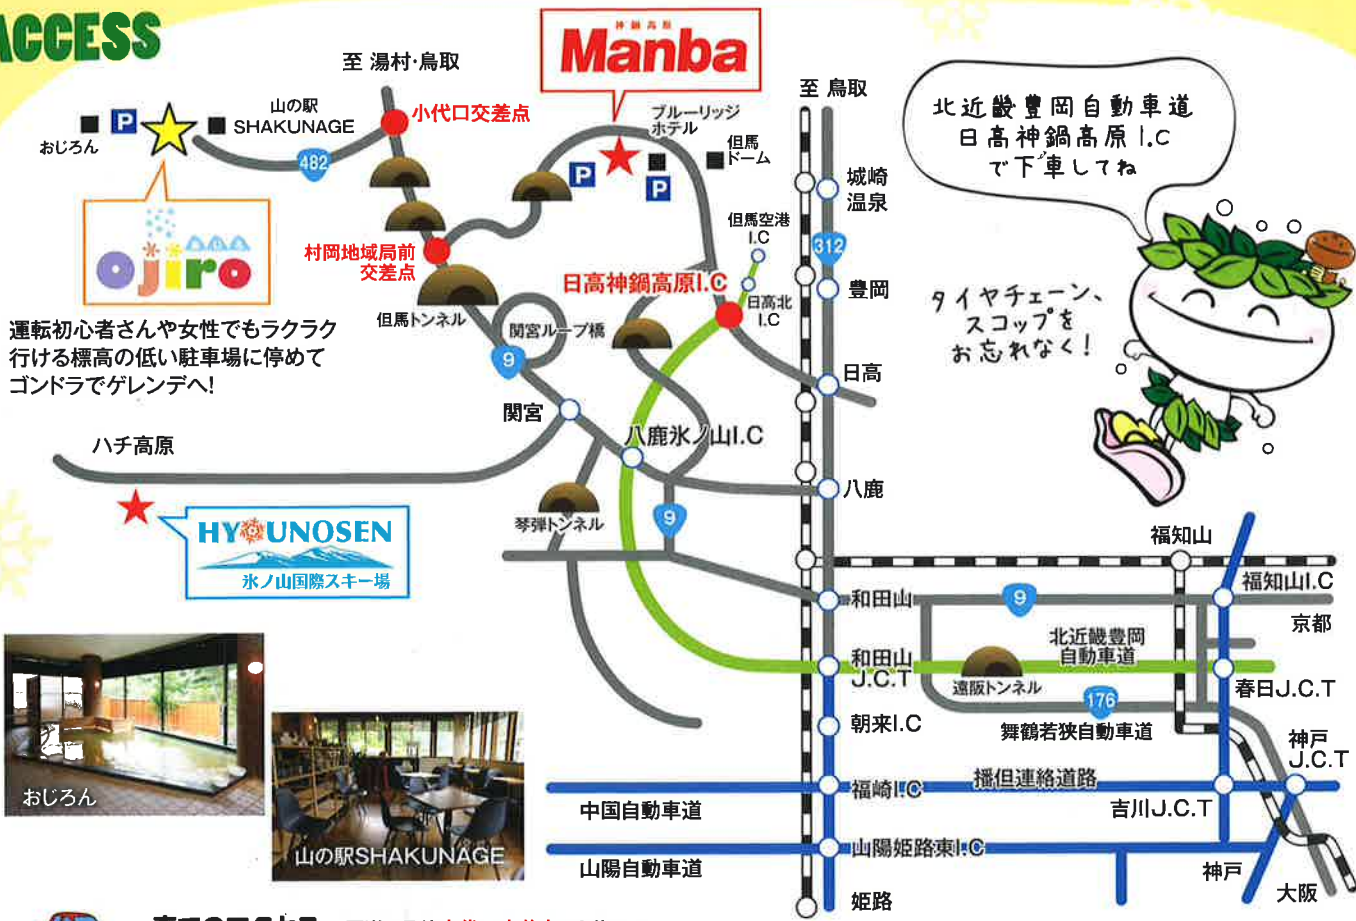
ACCESS

至 湯村·鳥取

Manba

至 鳥取

北近畿豊岡自動車道
日高神鍋高原 I.C
で下車してね

おじろん
山の駅 SHAKUNAGE
小代口交差点
482
ブルーリッジホテル
但馬ドーム
城崎温泉
ojiro
村岡地域局前交差点
但馬空港I.C
312
日高神鍋高原I.C
日高北I.C
豊岡
但馬トンネル
関宮ループ橋
タイヤチェーン、スコップをお忘れなく!
運転初心者さんや女性でもラクラク行ける標高の低い駐車場に停めてゴンドラでゲレンデへ!
9
日高
関宮
八鹿氷ノ山I.C
ハチ高原
八鹿
9
琴弾トンネル
HYOUNOSEN
氷ノ山国際スキー場
福知山
福知山I.C
和田山
9
京都
北近畿豊岡自動車道
和田山J.C.T
遠阪トンネル
春日J.C.T
176
朝来I.C
舞鶴若狭自動車道
神戸J.C.T
おじろん
福崎I.C
播但連絡道路
中国自動車道
吉川J.C.T
山の駅SHAKUNAGE
山陽姫路東I.C
山陽自動車道
神戸
大阪
姫路